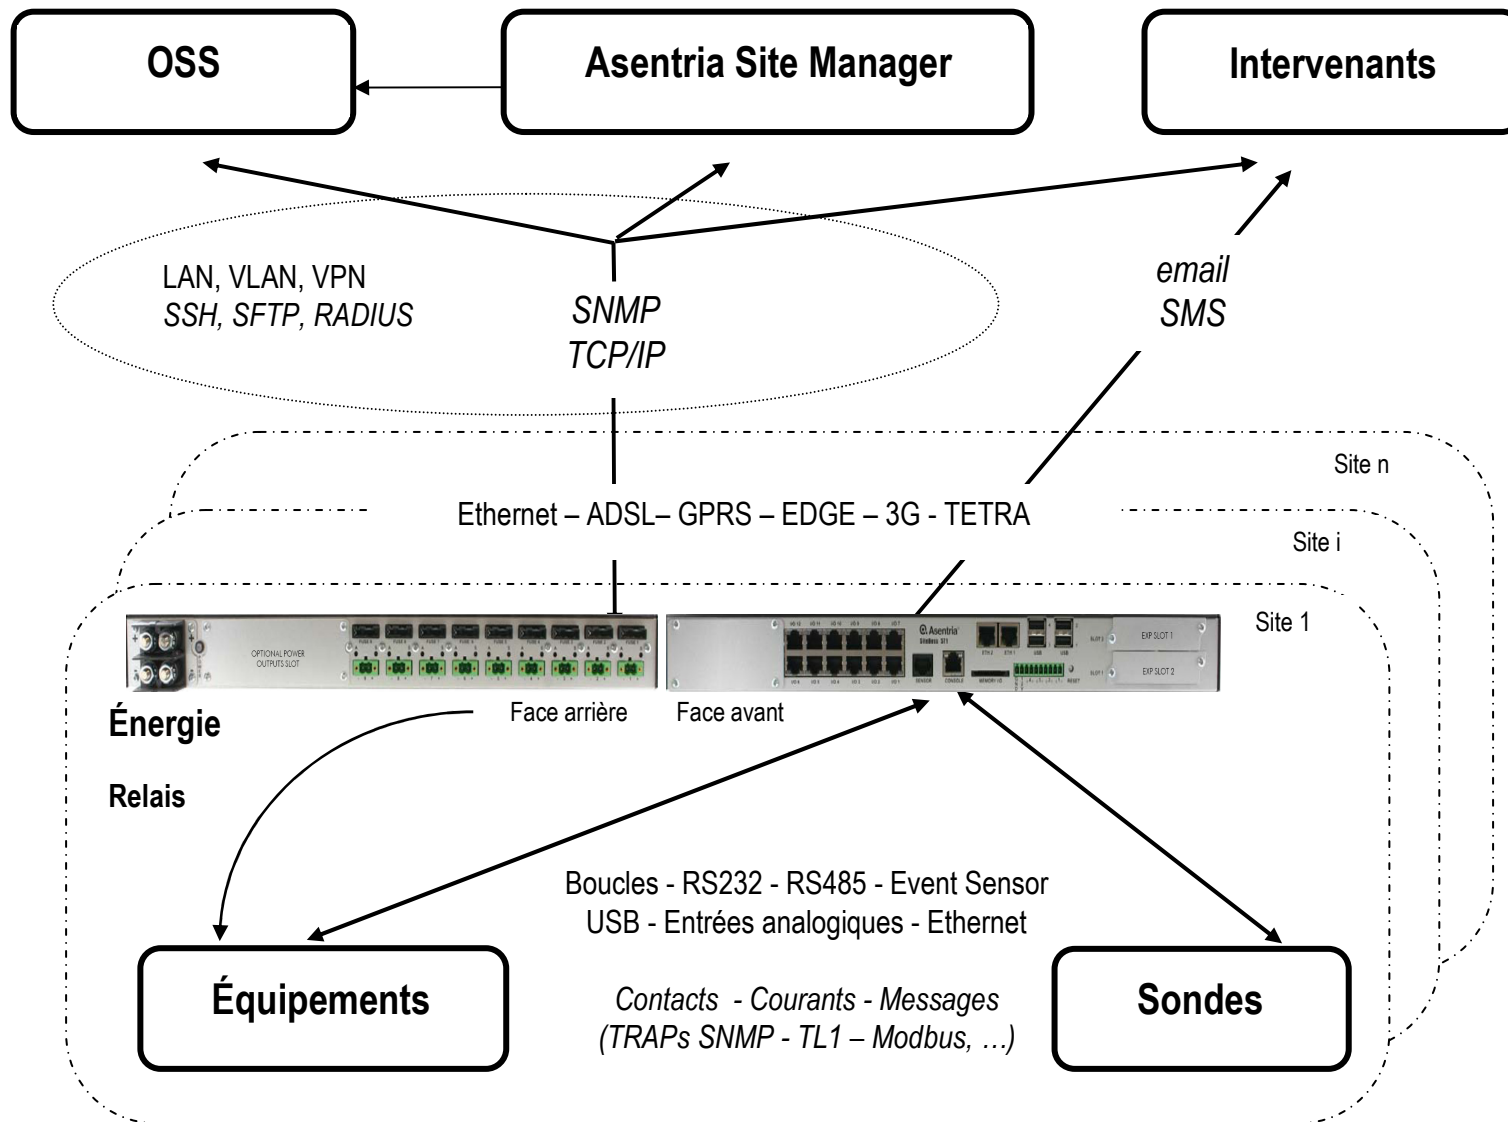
OSS

Asentria Site Manager

Intervenants

LAN, VLAN, VPN
SSH, SFTP, RADIUS

SNMP
TCP/IP

email
SMS

Site n

Ethernet – ADSL– GPRS – EDGE – 3G - TETRA

Site i

Site 1

OPTIONAL POWER OUTPUTS SLOT

Asentria

EXP SLOT 1

EXP SLOT 2

Énergie

Face arrière

Face avant

Relais

Boucles - RS232 - RS485 - Event Sensor
USB - Entrées analogiques - Ethernet

Équipements

Contacts - Courants - Messages
(TRAPs SNMP - TL1 – Modbus, …)

Sondes